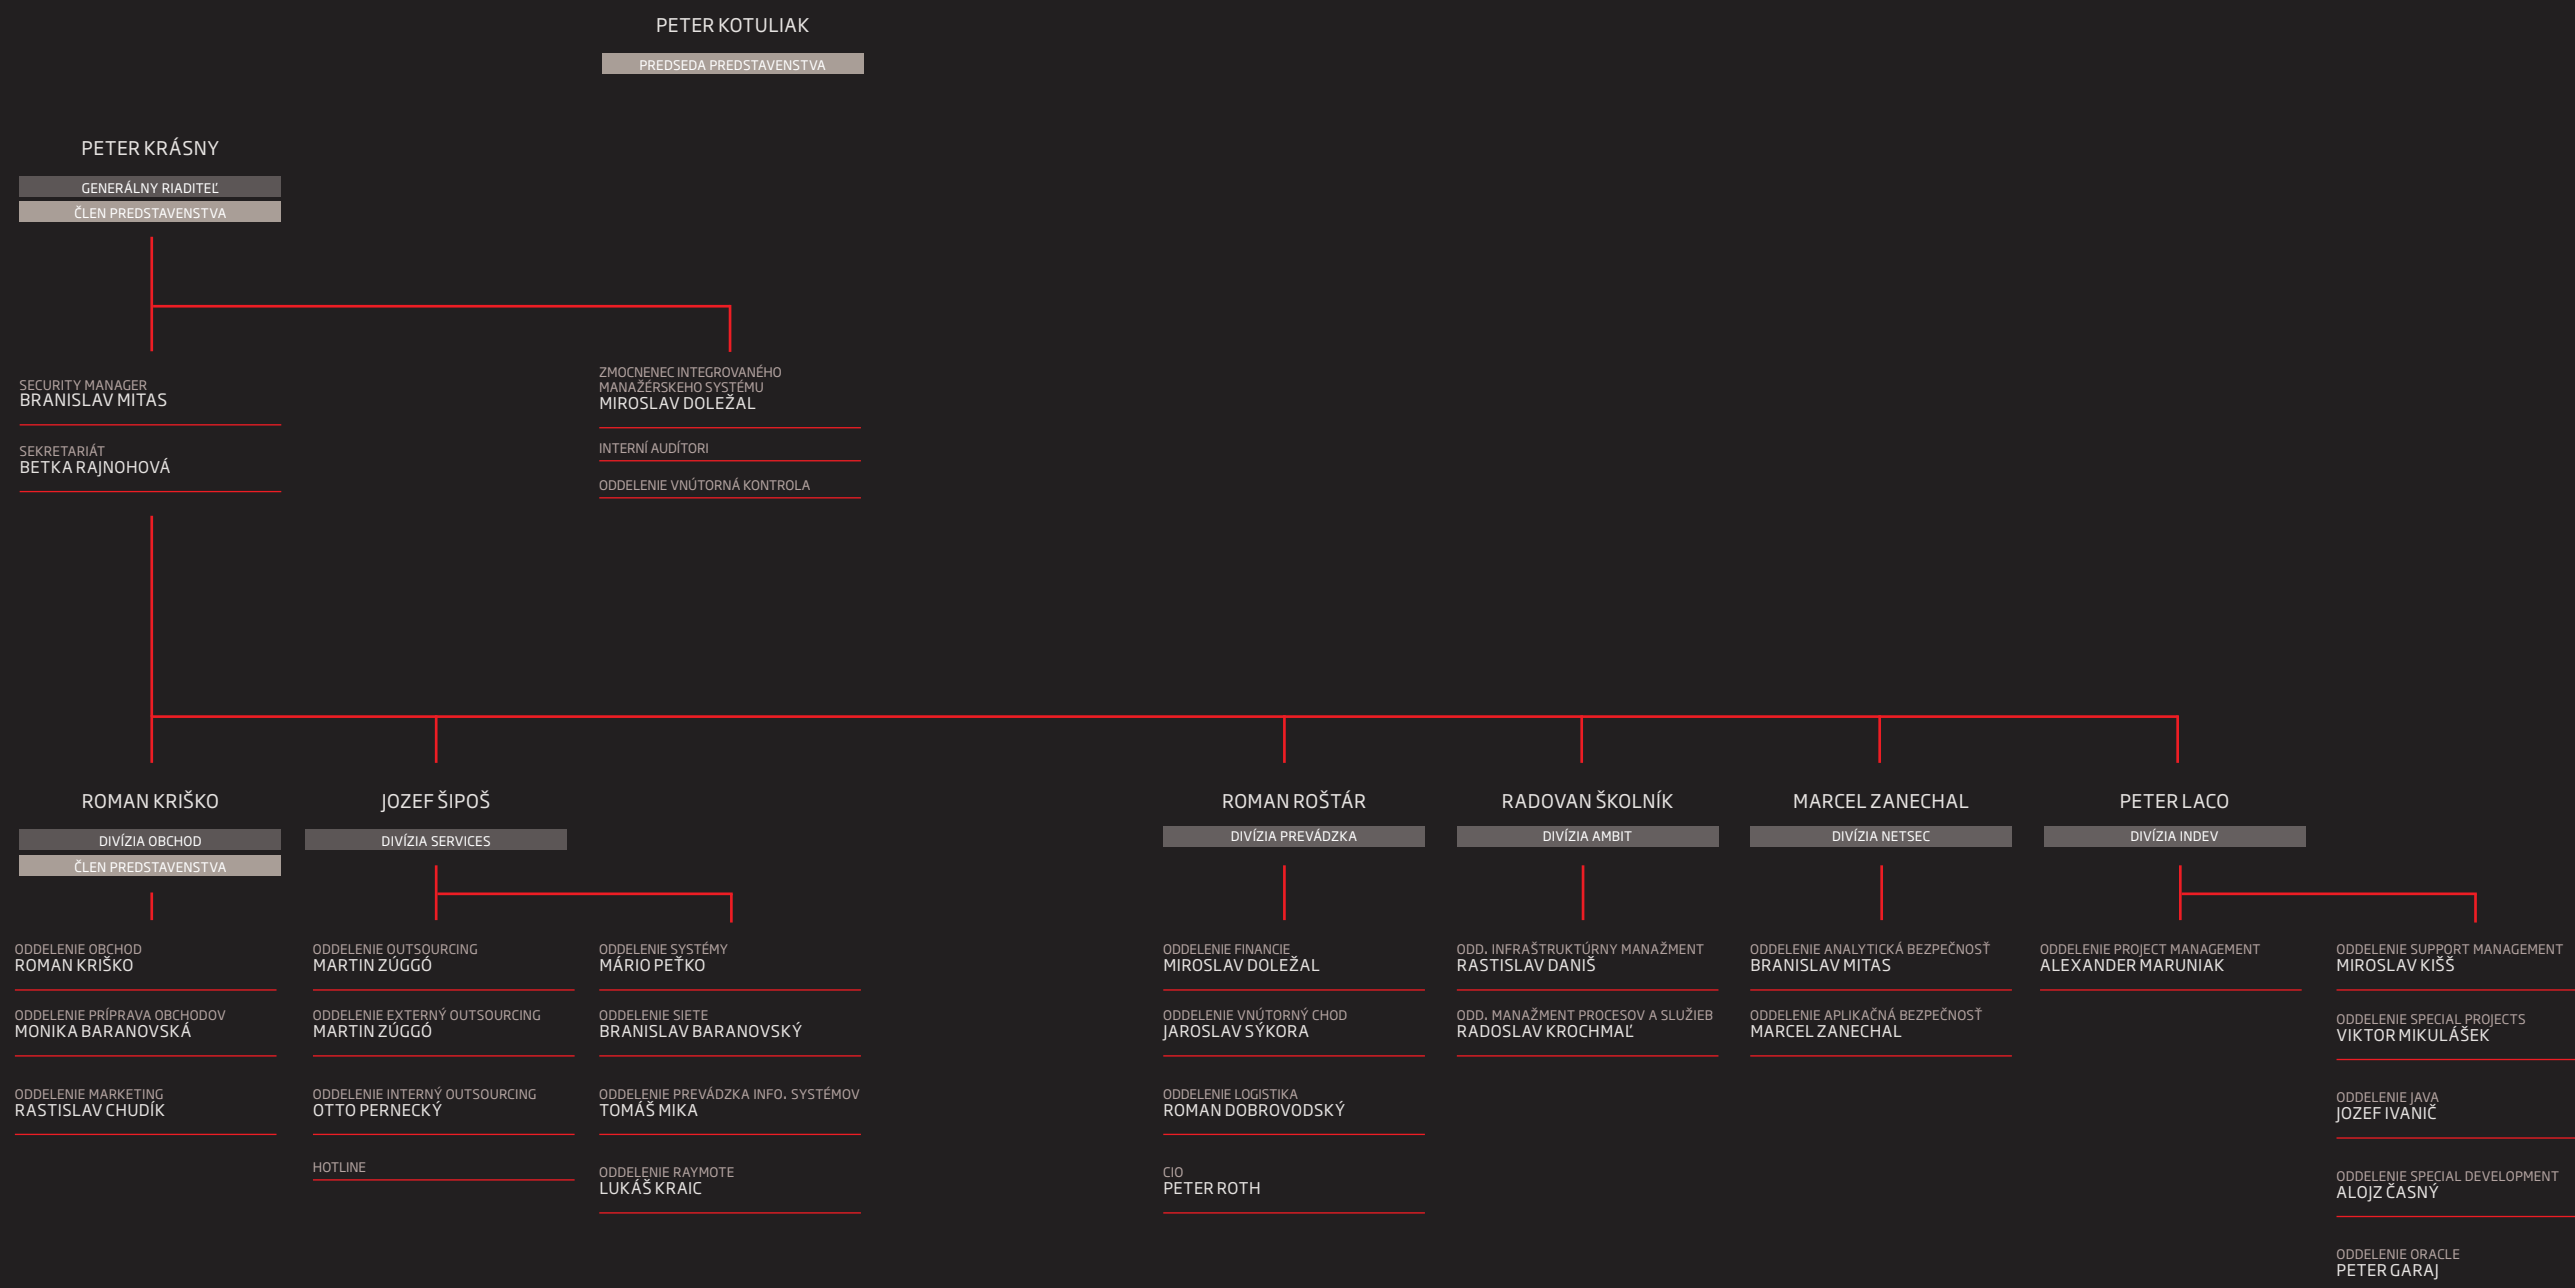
PETER KOTULIAK
PREDSEDA PREDSTAVENSTVA

PETER KRÁSNY
GENERÁLNY RIADITEĽ
ČLEN PREDSTAVENSTVA

SECURITY MANAGER
BRANISLAV MITAS

SEKRETARIÁT
BETKA RAJNOHOVÁ

ZMOCNENEC INTEGROVANÉHO MANAŽÉRSKEHO SYSTÉMU
MIROSLAV DOLEŽAL

INTERNÍ AUDÍTORI

ODDELENIE VNÚTORNÁ KONTROLA

ROMAN KRIŠKO
DIVÍZIA OBCHOD
ČLEN PREDSTAVENSTVA

ODDELENIE OBCHOD
ROMAN KRIŠKO

ODDELENIE PRÍPRAVA OBCHODOV
MONIKA BARANOVSKÁ

ODDELENIE MARKETING
RASTISLAV CHUDÍK

JOZEF ŠIPOŠ
DIVÍZIA SERVICES

ODDELENIE OUTSOURCING
MARTIN ZÚGGÓ

ODDELENIE EXTERNÝ OUTSOURCING
MARTIN ZÚGGÓ

ODDELENIE INTERNÝ OUTSOURCING
OTTO PERNECKÝ

HOTLINE

ODDELENIE SYSTÉMY
MÁRIO PEŤKO

ODDELENIE SIETE
BRANISLAV BARANOVSKÝ

ODDELENIE PREVÁDZKA INFO. SYSTÉMOV
TOMÁŠ MIKA

ODDELENIE RAYMOTE
LUKÁŠ KRAIC

ROMAN ROŠTÁR
DIVÍZIA PREVÁDZKA

ODDELENIE FINANCIE
MIROSLAV DOLEŽAL

ODDELENIE VNÚTORNÝ CHOD
JAROSLAV SÝKORA

ODDELENIE LOGISTIKA
ROMAN DOBROVODSKÝ

CIO
PETER ROTH

RADOVAN ŠKOLNÍK
DIVÍZIA AMBIT

ODD. INFRAŠTRUKTÚRNY MANAŽMENT
RASTISLAV DANIŠ

ODD. MANAŽMENT PROCESOV A SLUŽIEB
RADOSLAV KROCHMAĽ

MARCEL ZANECHAL
DIVÍZIA NETSEC

ODDELENIE ANALYTICKÁ BEZPEČNOSŤ
BRANISLAV MITAS

ODDELENIE APLIKAČNÁ BEZPEČNOSŤ
MARCEL ZANECHAL

PETER LACO
DIVÍZIA INDEV

ODDELENIE PROJECT MANAGEMENT
ALEXANDER MARUNIAK

ODDELENIE SUPPORT MANAGEMENT
MIROSLAV KIŠŠ

ODDELENIE SPECIAL PROJECTS
VIKTOR MIKULÁŠEK

ODDELENIE JAVA
JOZEF IVANIČ

ODDELENIE SPECIAL DEVELOPMENT
ALOJZ ČASNÝ

ODDELENIE ORACLE
PETER GARAJ